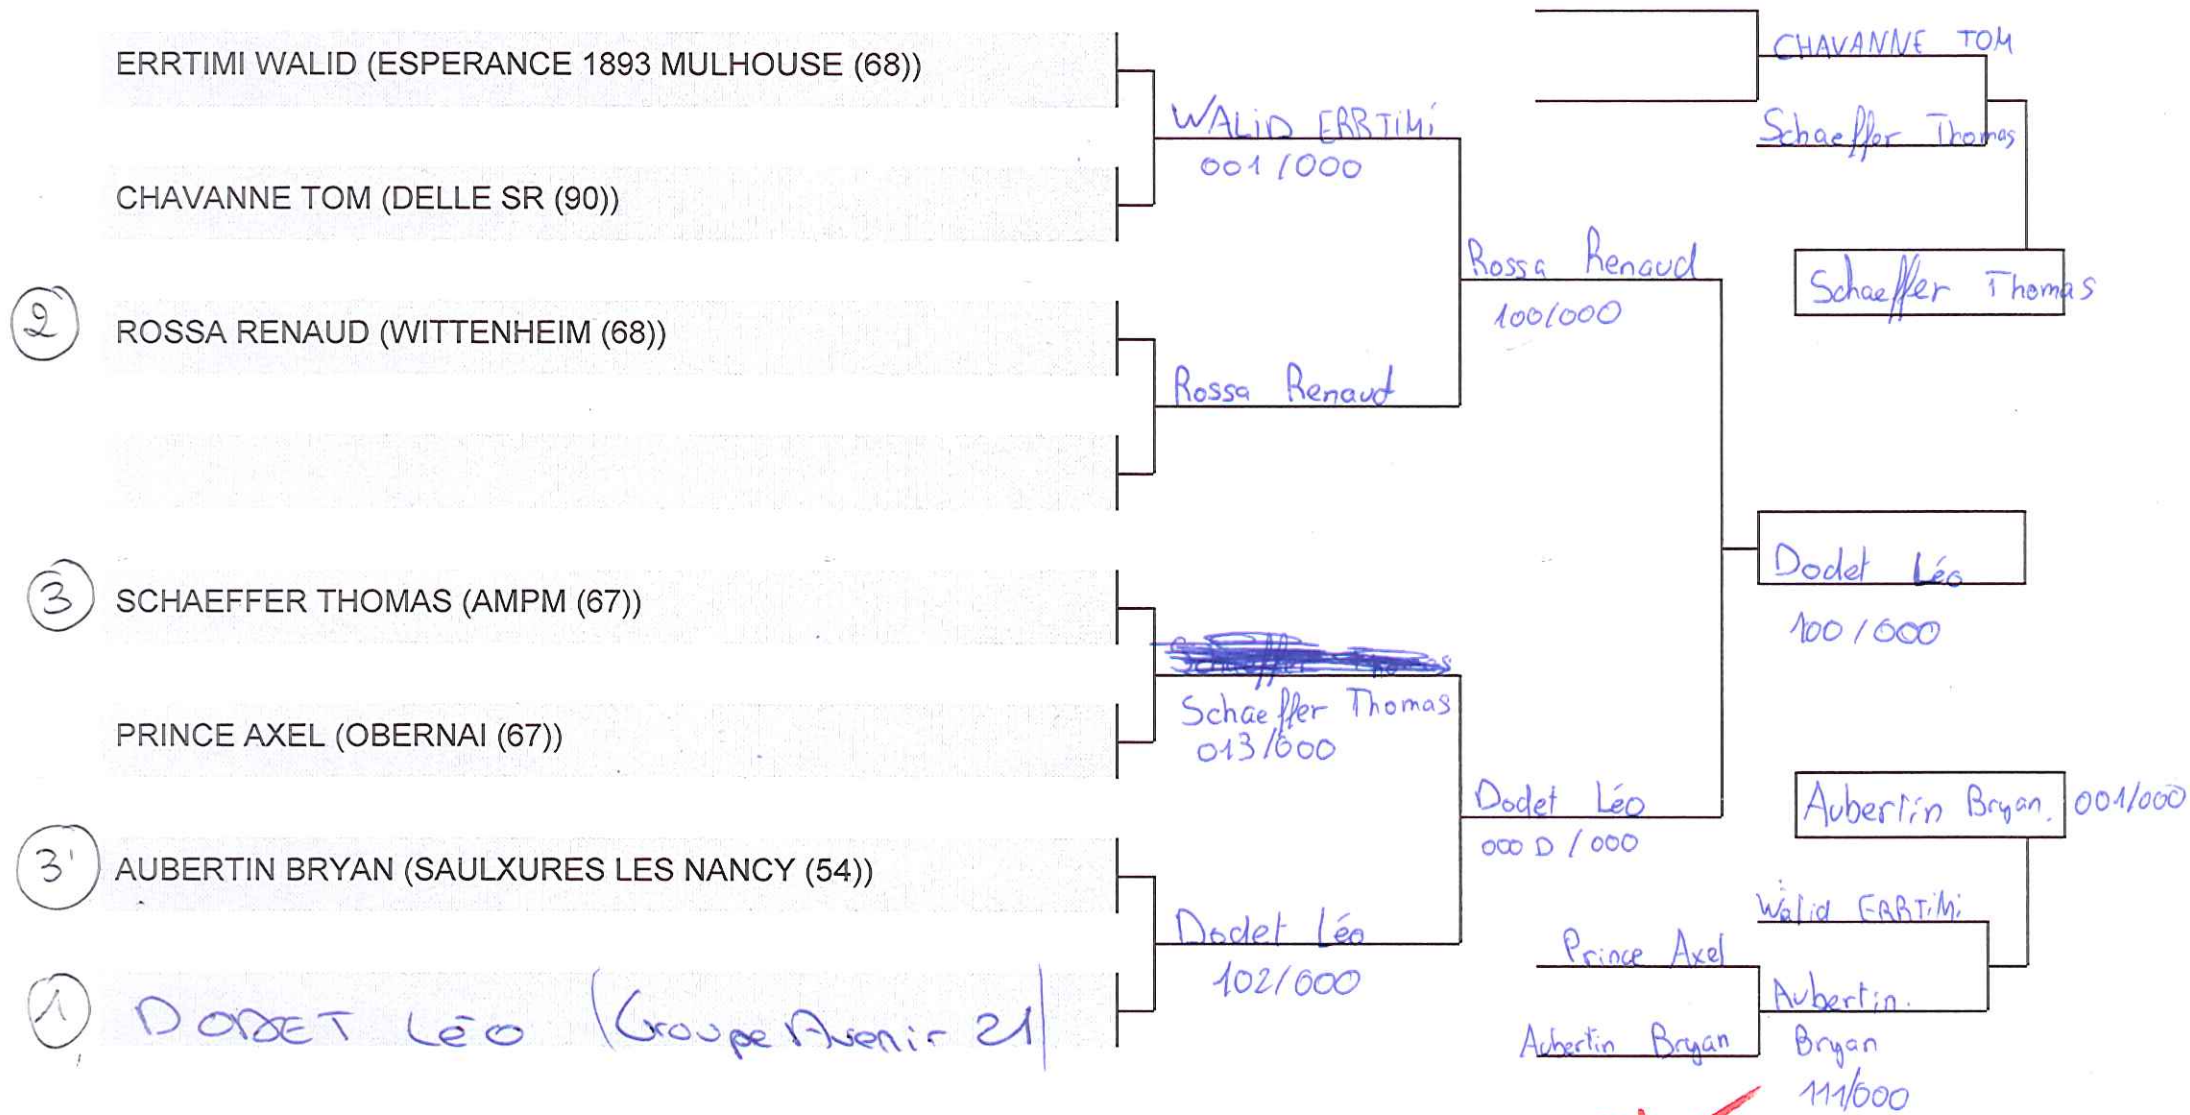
ERRTIMI WALID (ESPERANCE 1893 MULHOUSE (68))

CHAVANNE TOM (DELLE SR (90))

2 ROSSA RENAUD (WITTENHEIM (68))

3 SCHAEFFER THOMAS (AMPM (67))

PRINCE AXEL (OBERNAI (67))

3' AUBERTIN BRYAN (SAULXURES LES NANCY (54))

1 DODET LÉO (Groupe Avenir 21)

WALID ERRTIMI
001 / 000

Rossa Renaud

Schaeffer Thomas
013 / 000

Dodet Léo
102 / 000

Rossa Renaud
100 / 000

Dodet Léo
000 D / 000

Dodet Léo
100 / 000

CHAVANNE TOM

Schaeffer Thomas

Schaeffer Thomas

Aubertin Bryan 001 / 000

Walid ERRTIMI

Aubertin Bryan
111 / 000

Prince Axel

Aubertin Bryan